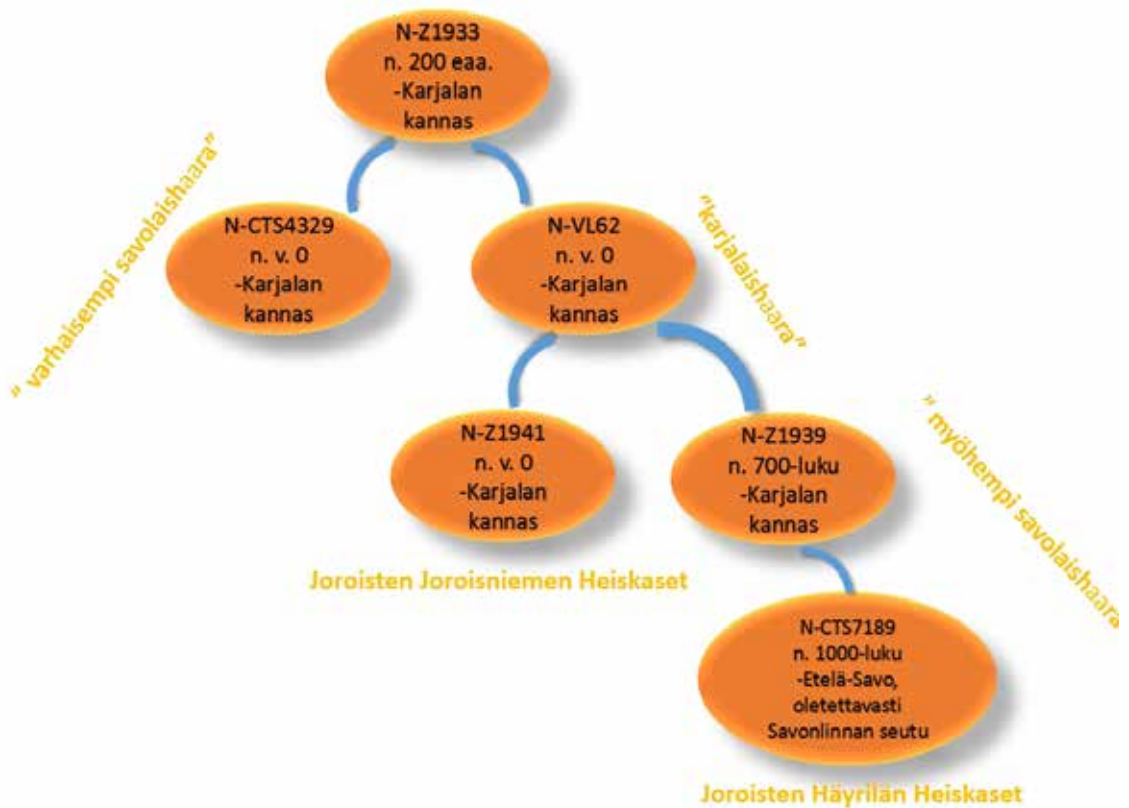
N-Z1933
n. 200 eaa.
-Karjalan
kannas

" varhaisempi savolaishaara"

N-CTS4329
n. v. 0
-Karjalan
kannas

N-VL62
n. v. 0
-Karjalan
kannas

"karjalaishaara"

N-Z1941
n. v. 0
-Karjalan
kannas

N-Z1939
n. 700-luku
-Karjalan
kannas

" myöhempi savolaishaara

Joroisten Joroisniemen Heiskaset

N-CTS7189
n. 1000-luku
-Etelä-Savo,
oletettavasti
Savonlinnan seutu

Joroisten Häyrilän Heiskaset